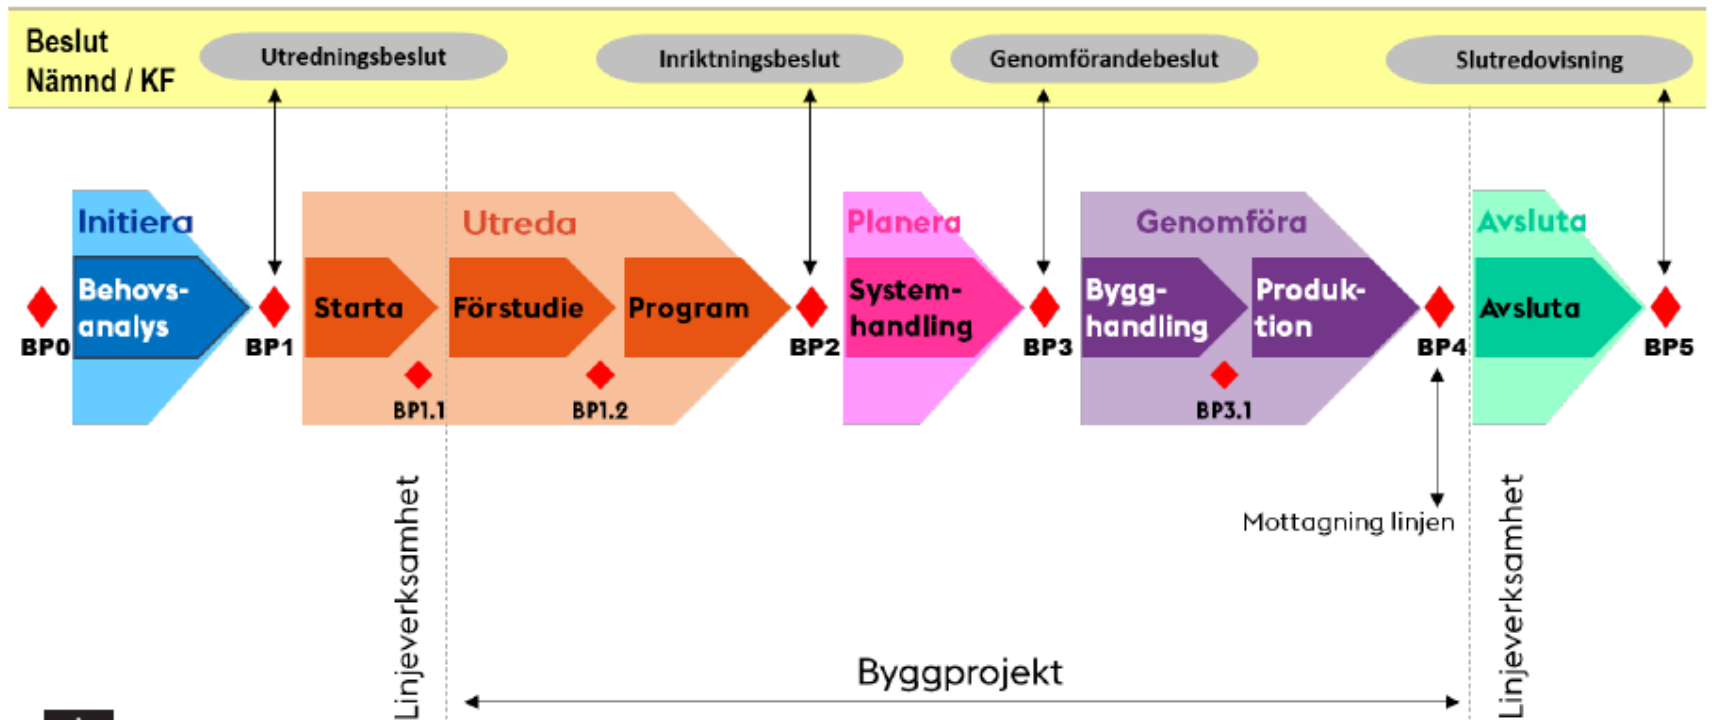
Beslut
Nämnd / KF

Utredningsbeslut

Inriktningsbeslut

Genomförandebeslut

Slutredovisning

Initiera

Behovsanalys

BP0

BP1

Utreda

Starta

Förstudie

Program

BP1.1

BP1.2

BP2

Planera

Systemhandling

BP3

Genomföra

Bygghandling

Produktion

BP3.1

BP4

Avsluta

Avsluta

BP5

Mottagning linjen

Linjeverksamhet

Byggprojekt

Linjeverksamhet